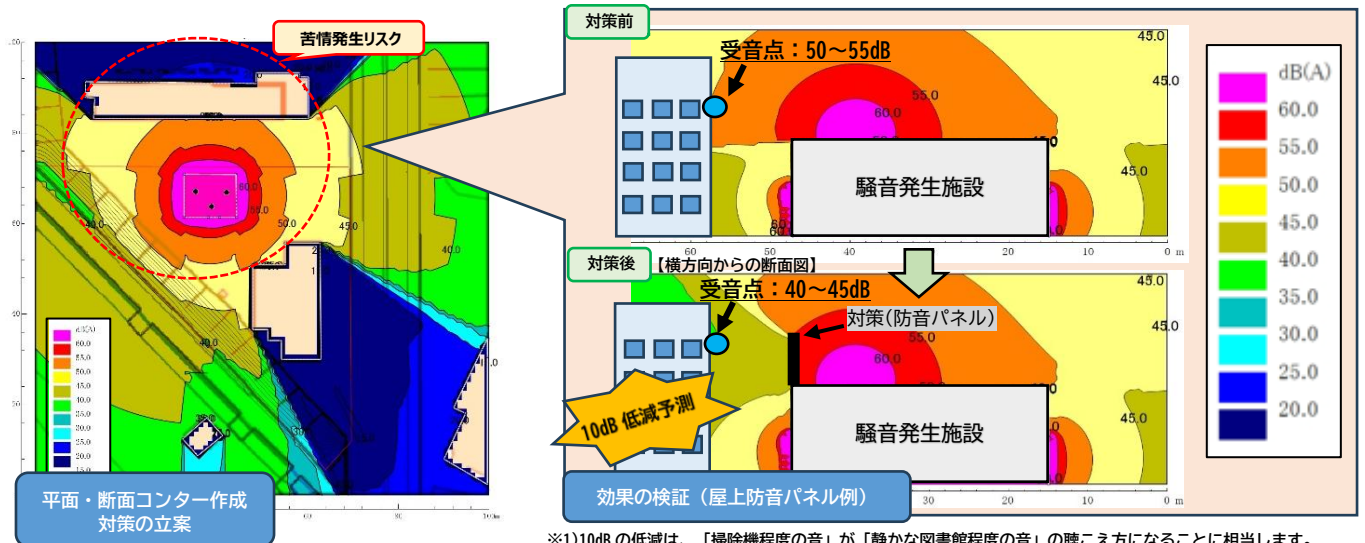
苦情発生リスク

60.0
55.0
50.0
45.0
40.0
40.0

dB(A)
60.0
55.0
50.0
45.0
40.0
35.0
30.0
25.0
20.0
15.0

平面・断面コンター作成
対策の立案

対策前

受音点：50～55dB

45.0
45.0
55.0
60.0
45.0
45.0

騒音発生施設

60
50
40
30
20
10
0 m

対策後 【横方向からの断面図】

受音点：40～45dB

対策(防音パネル)

45.0
45.0
55.0

10dB 低減予測

騒音発生施設

30
20
10
0 m

効果の検証（屋上防音パネル例）

dB(A)
60.0
55.0
50.0
45.0
40.0
35.0
30.0
25.0
20.0

※1)10dB の低減は、「掃除機程度の音」が「静かな図書館程度の音」の聴こえ方になることに相当します。